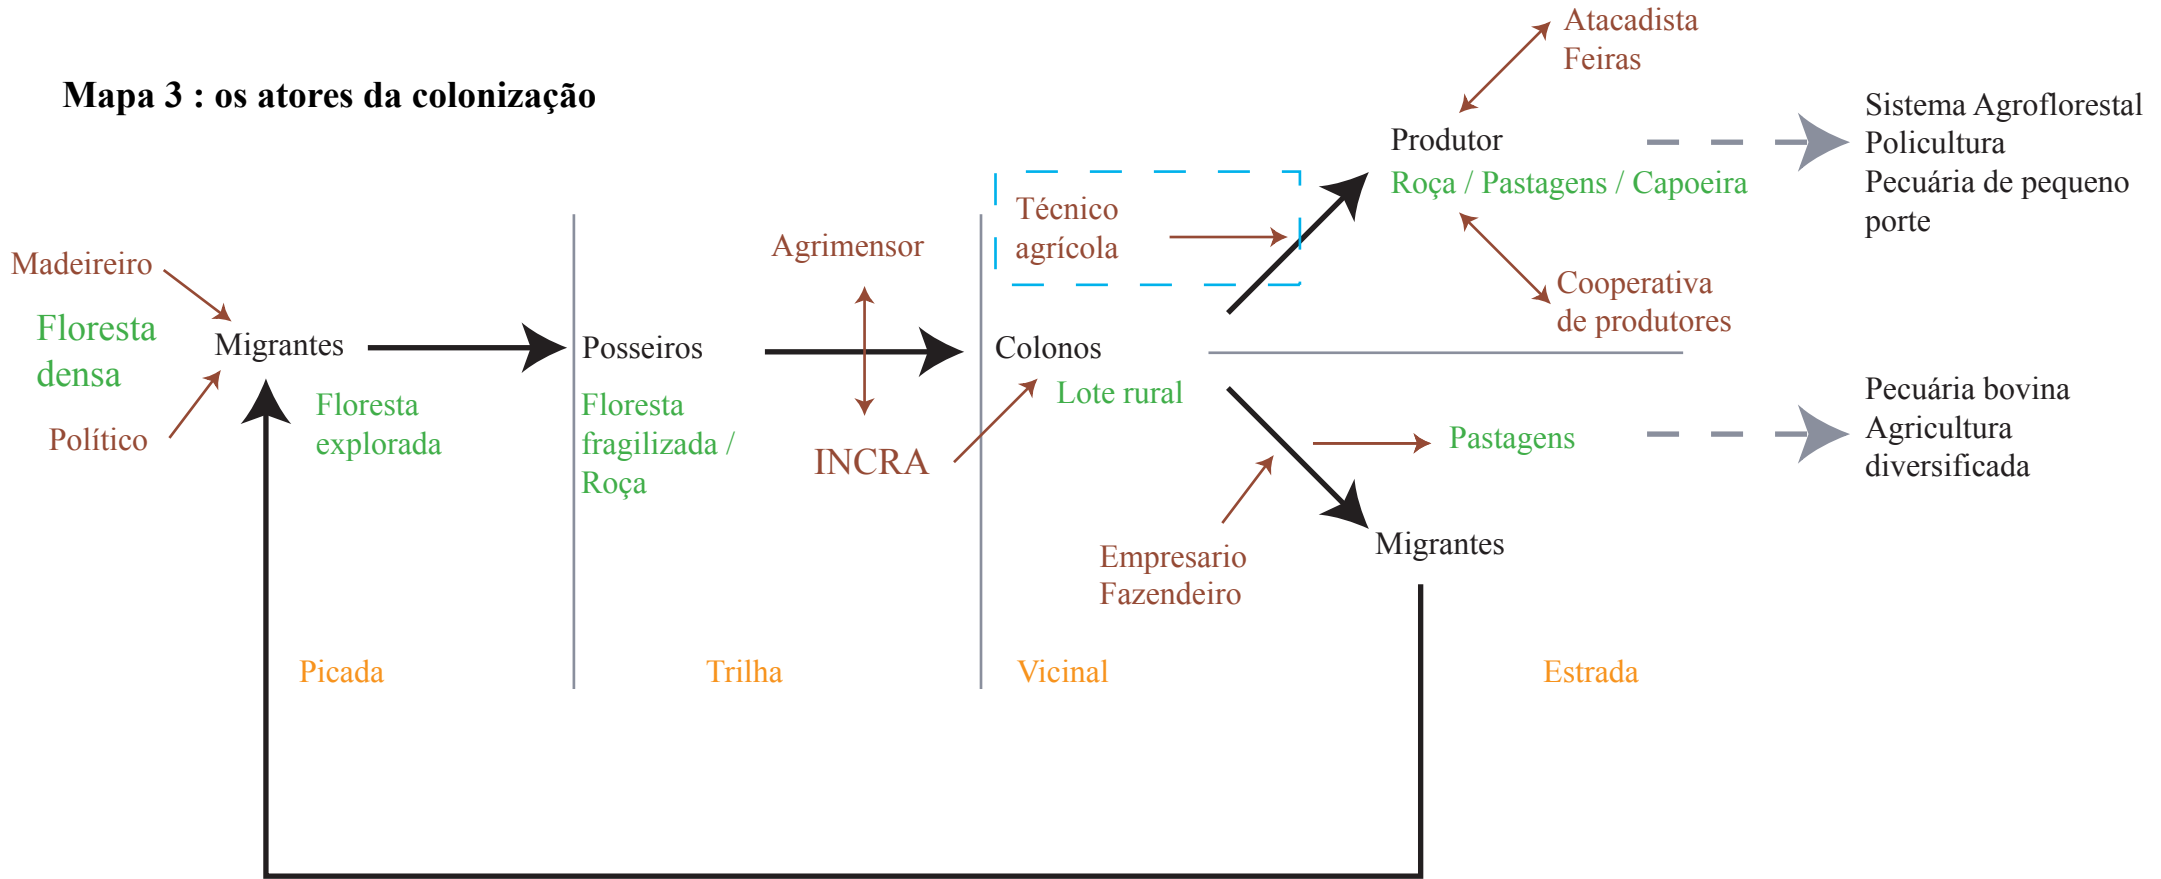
Mapa 3 : os atores da colonização

Atacadista
Feiras

Produtor
Roça / Pastagens / Capoeira

Sistema Agroflorestal
Policultura
Pecuária de pequeno porte

Técnico agrícola

Madeireiro

Floresta densa

Migrantes

Político

Floresta explorada

Posseiros

Floresta fragilizada / Roça

Agrimensor

INCRA

Colonos

Lote rural

Cooperativa de produtores

Pecuária bovina
Agricultura diversificada

Pastagens

Empresario
Fazendeiro

Migrantes

Picada

Trilha

Vicinal

Estrada